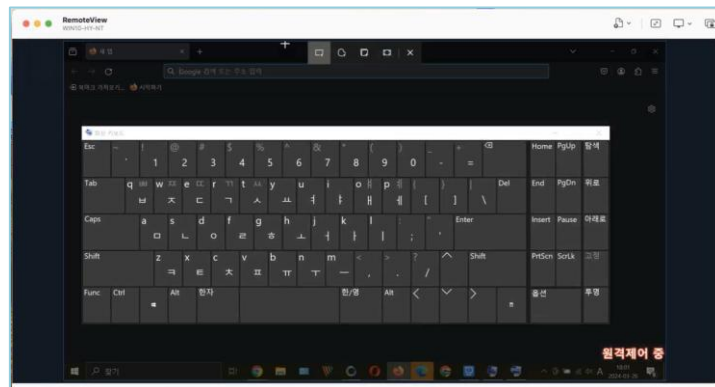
RemoteView
WIN10-HY-NT

Q Google 검색 또는 URL 입력

화상 키보드

Esc
`
1
2
3
4
5
6
7
8
9
0
-
=
Home PgUp 탐색
Tab
q
w
e
r
t
y
u
i
o
p
[
]
\
Del
End PgDn 위로
ㅂ
ㅈ
ㄷ
ㄱ
ㅅ
ㅛ
ㅕ
ㅑ
ㅐ
ㅔ
Caps
a
s
d
f
g
h
j
k
l
;
'
Enter
Insert Pause 아래로
ㅁ
ㄴ
ㅇ
ㄹ
ㅎ
ㅗ
ㅓ
ㅏ
ㅣ
Shift
z
x
c
v
b
n
m
,
.
/
Shift
PrtScn ScrLk 고정
ㅋ
ㅌ
ㅊ
ㅍ
ㅠ
ㅜ
ㅡ
Func Ctrl
Alt 한자
한/영 Alt
옵션
투명

원격제어 중

검색